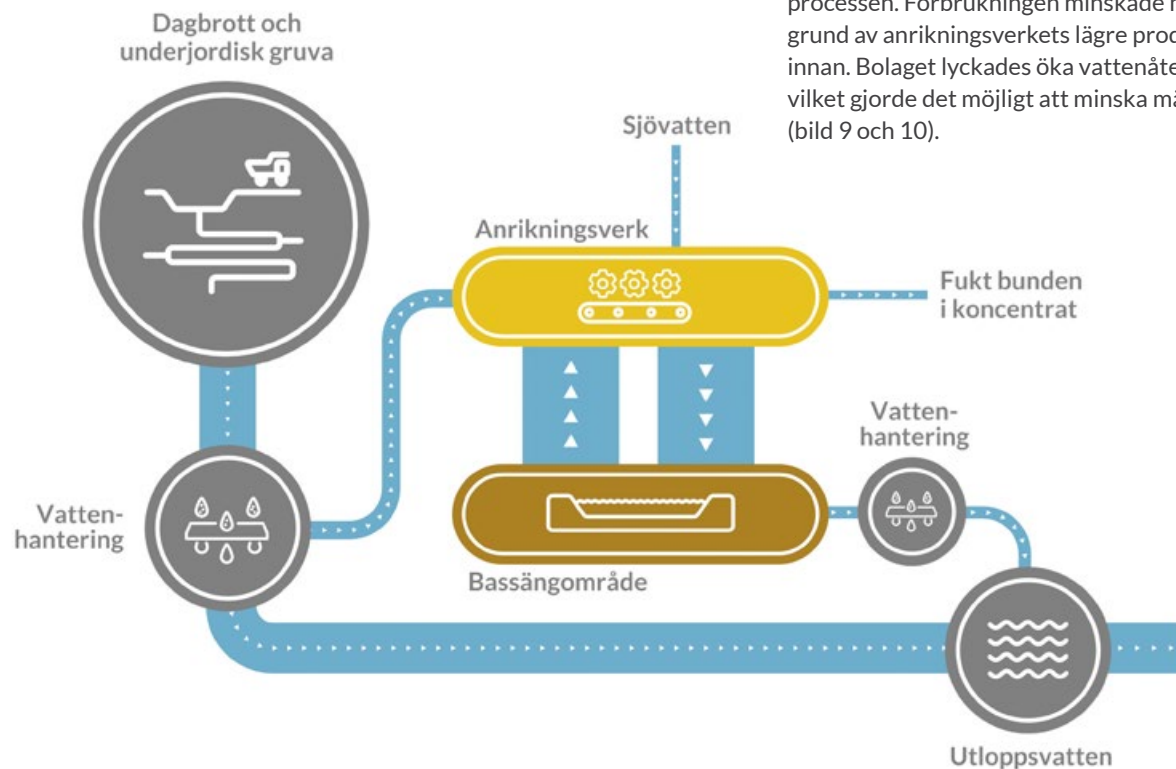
processen. Förbrukningen minskade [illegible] grund av anrikningsverkets lägre prod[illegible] innan. Bolaget lyckades öka vattenåte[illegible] vilket gjorde det möjligt att minska mä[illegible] (bild 9 och 10).

Dagbrott och underjordisk gruva

Sjövatten

Anrikningsverk

Fukt bunden i koncentrat

Vatten-hantering

Vatten-hantering

Bassängområde

Utloppsvatten